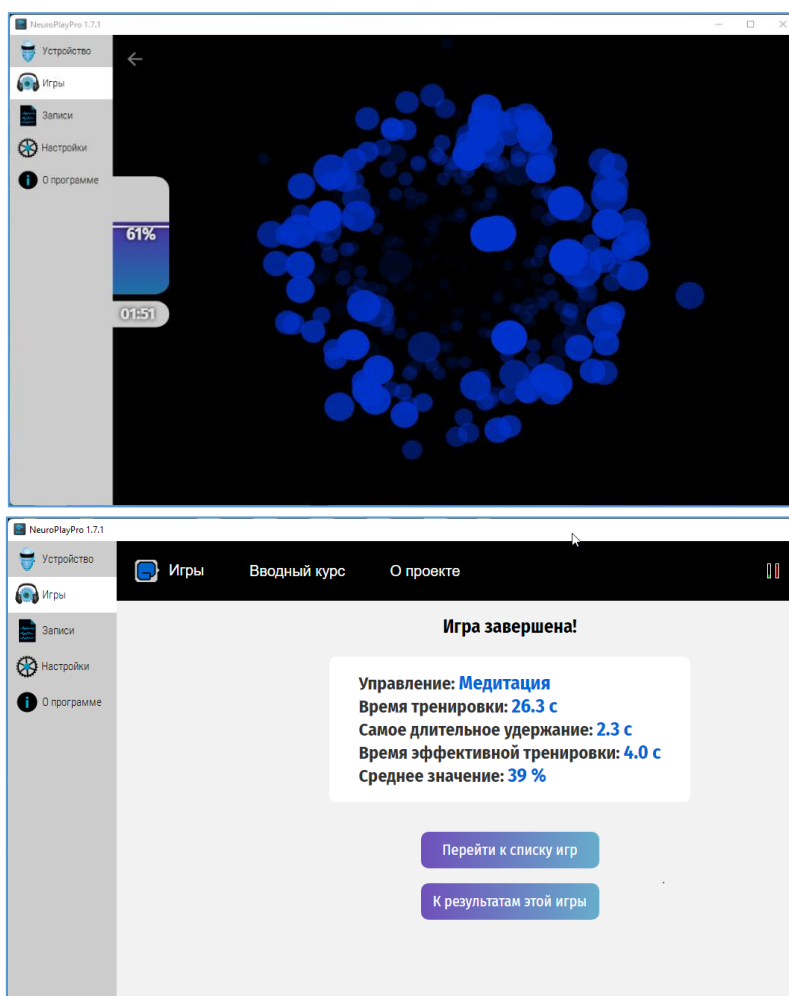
NeuroPlayPro 1.7.1

Устройство
Игры
Записи
Настройки
О программе

61%
01:51

NeuroPlayPro 1.7.1

Устройство
Игры
Записи
Настройки
О программе

Игры
Вводный курс
О проекте

Игра завершена!

Управление: Медитация
Время тренировки: 26.3 с
Самое длительное удержание: 2.3 с
Время эффективной тренировки: 4.0 с
Среднее значение: 39 %

Перейти к списку игр
К результатам этой игры